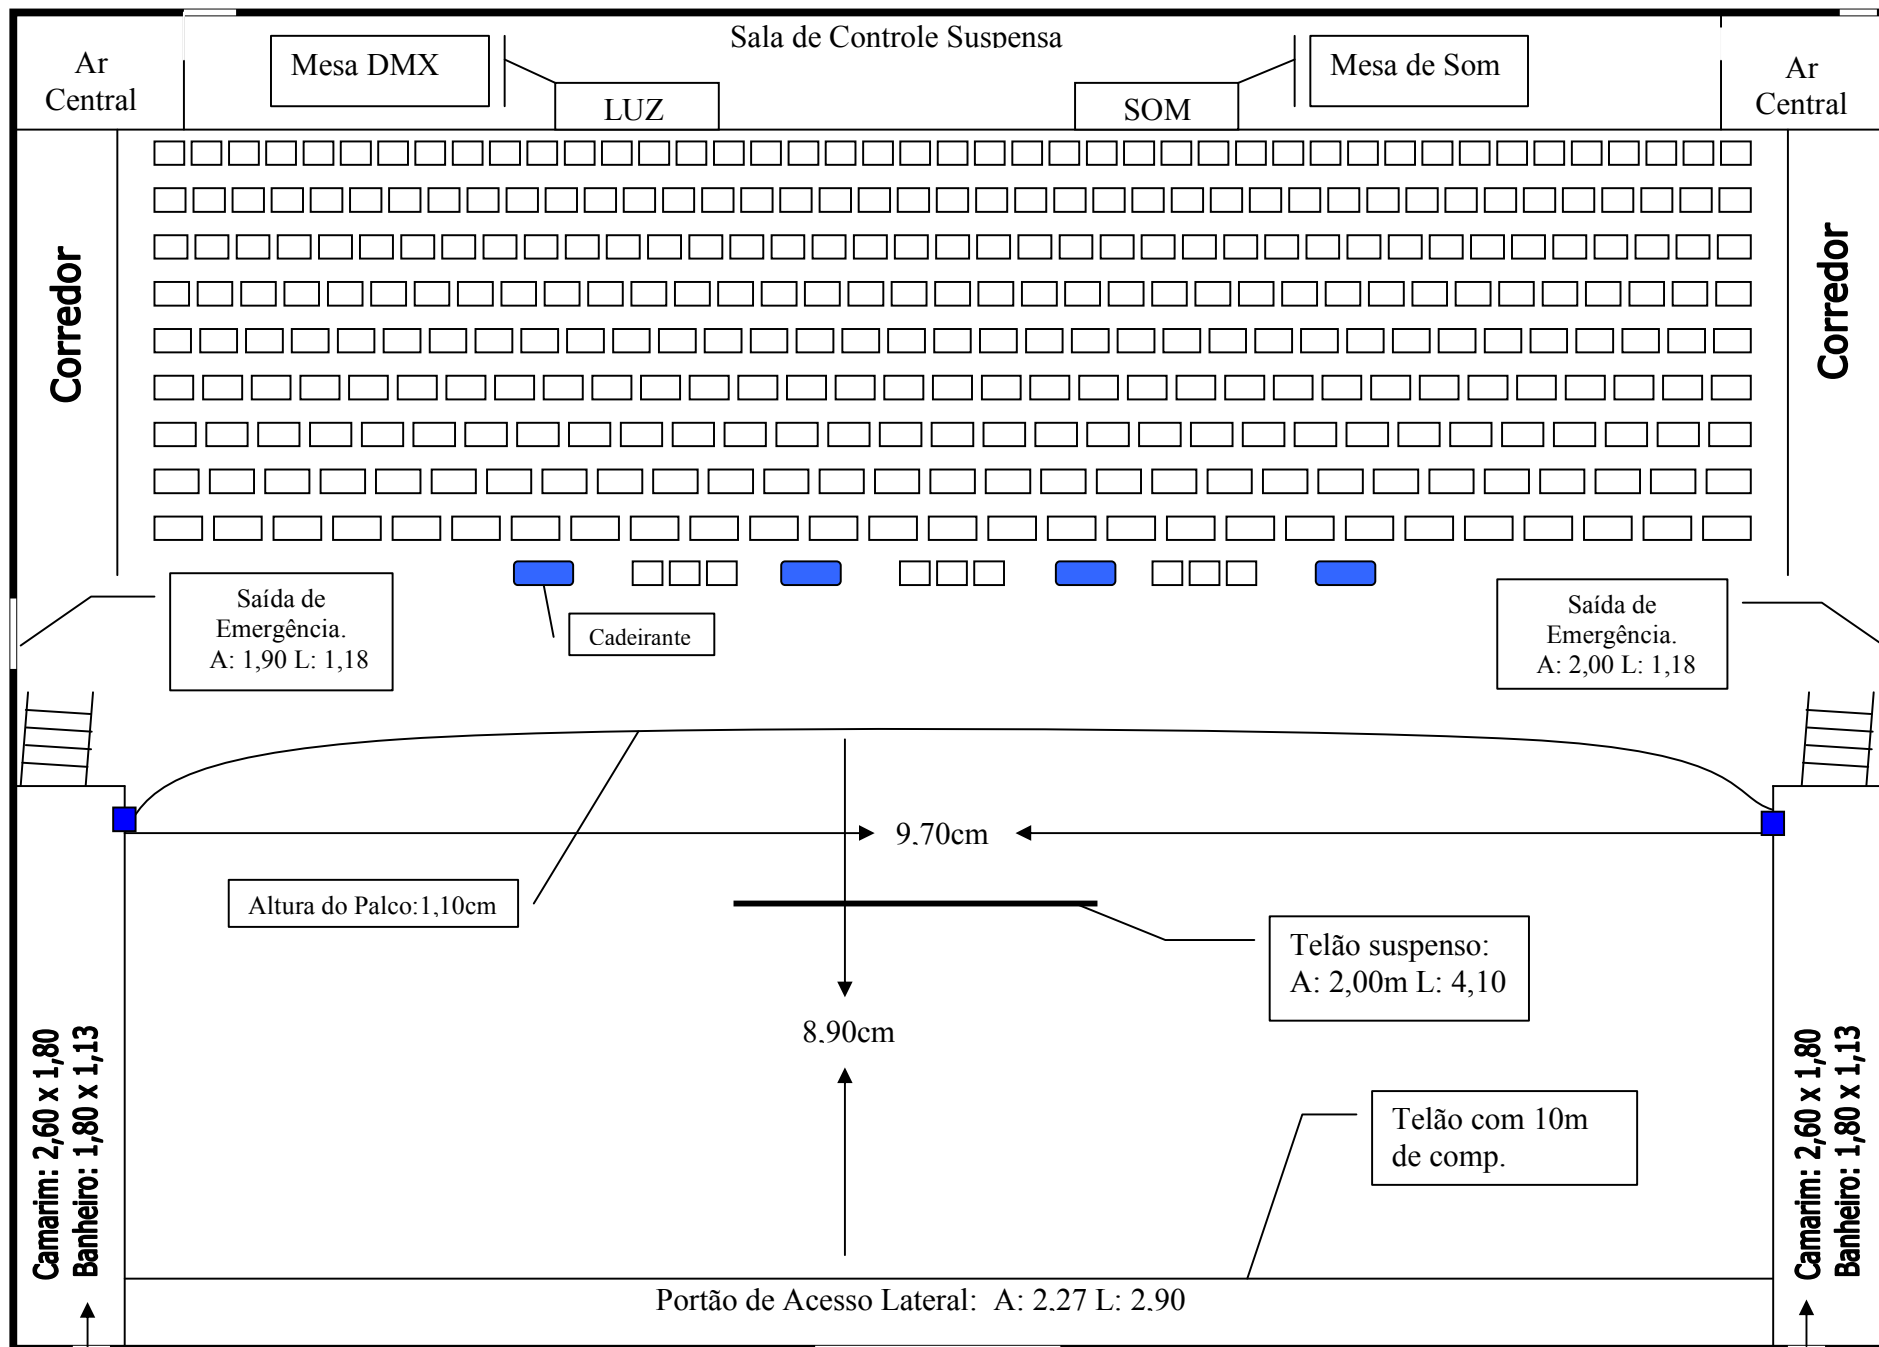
Ar Central

Mesa DMX

Sala de Controle Suspensa

LUZ

SOM

Mesa de Som

Ar Central

Corredor

Corredor

Saída de Emergência. A: 1,90 L: 1,18

Cadeirante

Saída de Emergência. A: 2,00 L: 1,18

9,70cm

Altura do Palco:1,10cm

Telão suspenso: A: 2,00m L: 4,10

8,90cm

Telão com 10m de comp.

Camarim: 2,60 x 1,80
Banheiro: 1,80 x 1,13

Camarim: 2,60 x 1,80
Banheiro: 1,80 x 1,13

Portão de Acesso Lateral: A: 2,27 L: 2,90